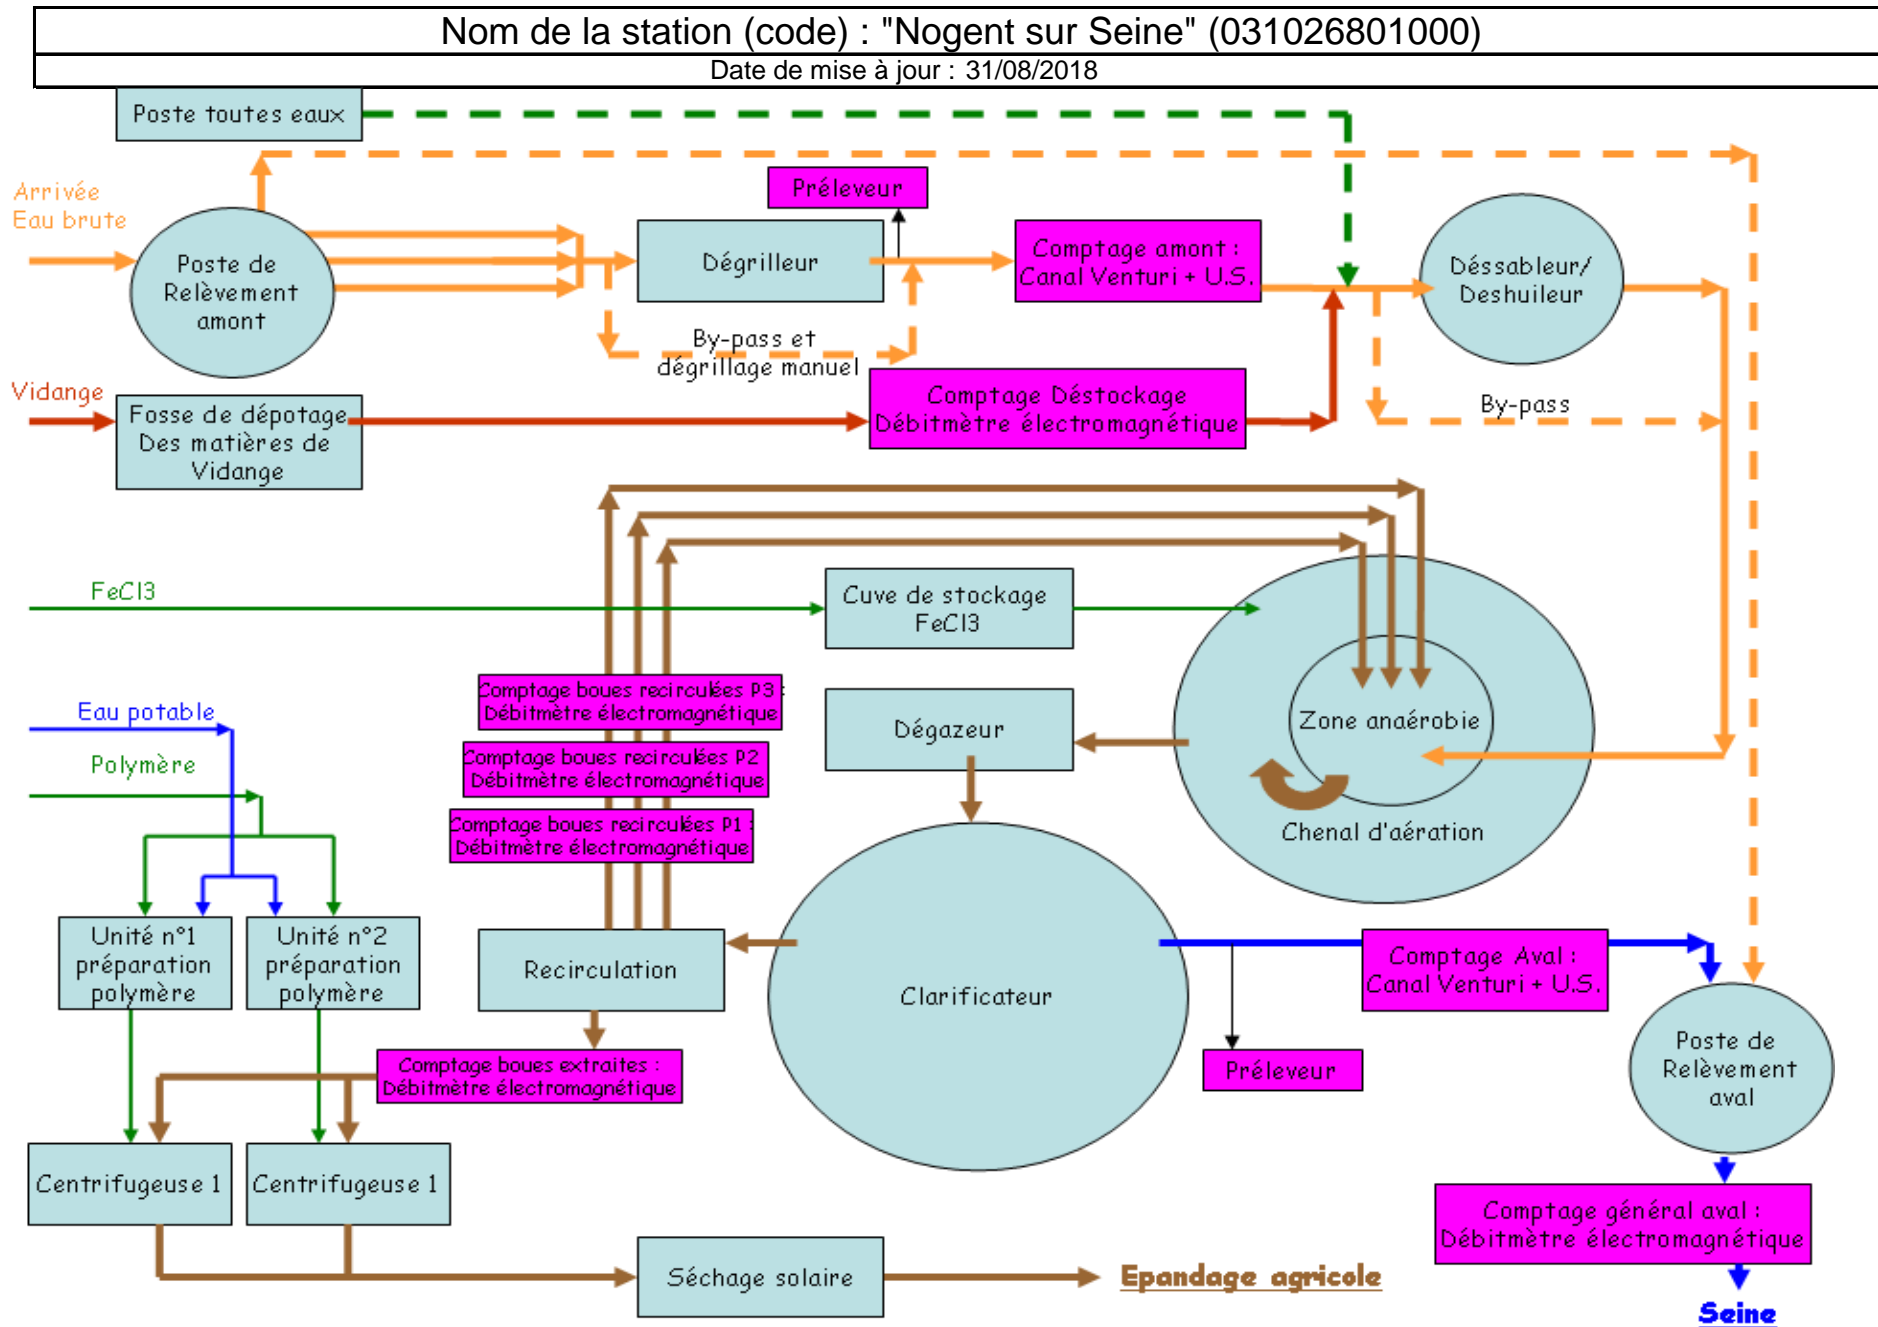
Nom de la station (code) : "Nogent sur Seine" (031026801000)
Date de mise à jour : 31/08/2018

Poste toutes eaux

Arrivée
Eau brute

Poste de Relèvement amont

Préleveur

Dégrilleur

Comptage amont : Canal Venturi + U.S.

Déssableur/ Deshuileur

By-pass et dégrillage manuel

Vidange

Fosse de dépotage Des matières de Vidange

Comptage Déstockage Débitmètre électromagnétique

By-pass

FeCl3

Cuve de stockage FeCl3

Comptage boues recirculées P3 : Débitmètre électromagnétique

Eau potable

Polymère

Comptage boues recirculées P2 Débitmètre électromagnétique

Comptage boues recirculées P1 : Débitmètre électromagnétique

Dégazeur

Zone anaérobie

Chenal d'aération

Unité n°1 préparation polymère

Unité n°2 préparation polymère

Recirculation

Clarificateur

Comptage Aval : Canal Venturi + U.S.

Comptage boues extraites : Débitmètre électromagnétique

Préleveur

Poste de Relèvement aval

Centrifugeuse 1

Centrifugeuse 1

Comptage général aval : Débitmètre électromagnétique

Séchage solaire

Epandage agricole

Seine